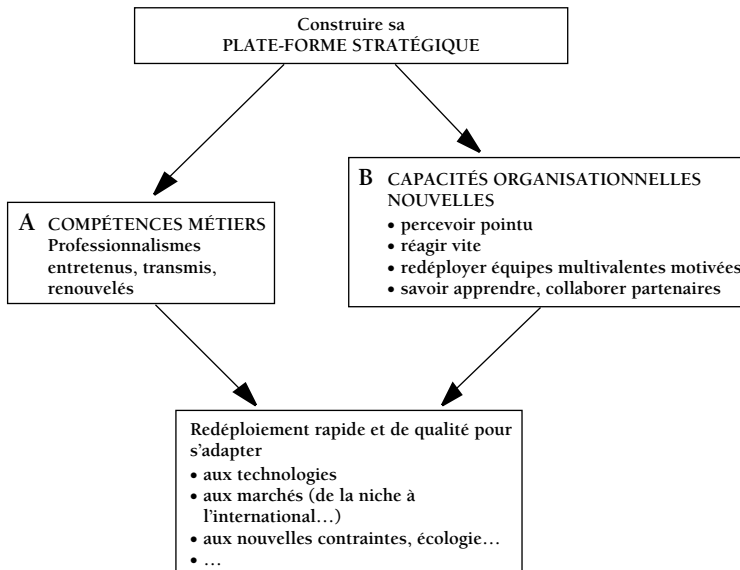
Construire sa
PLATE-FORME STRATÉGIQUE

A COMPÉTENCES MÉTIERS
Professionnalismes entretenus, transmis, renouvelés

B CAPACITÉS ORGANISATIONNELLES NOUVELLES
• percevoir pointu
• réagir vite
• redéployer équipes multivalentes motivées
• savoir apprendre, collaborer partenaires

Redéploiement rapide et de qualité pour s'adapter
• aux technologies
• aux marchés (de la niche à l'international…)
• aux nouvelles contraintes, écologie…
• …